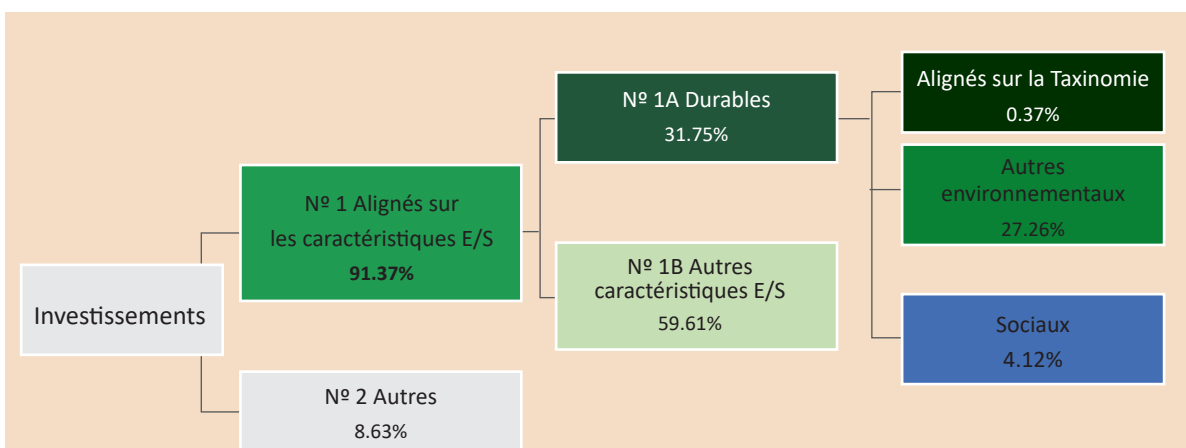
Investissements

Nº 1 Alignés sur les caractéristiques E/S
**91.37%**

Nº 2 Autres
8.63%

Nº 1A Durables
31.75%

Nº 1B Autres caractéristiques E/S
59.61%

Alignés sur la Taxinomie
0.37%

Autres environnementaux
27.26%

Sociaux
4.12%